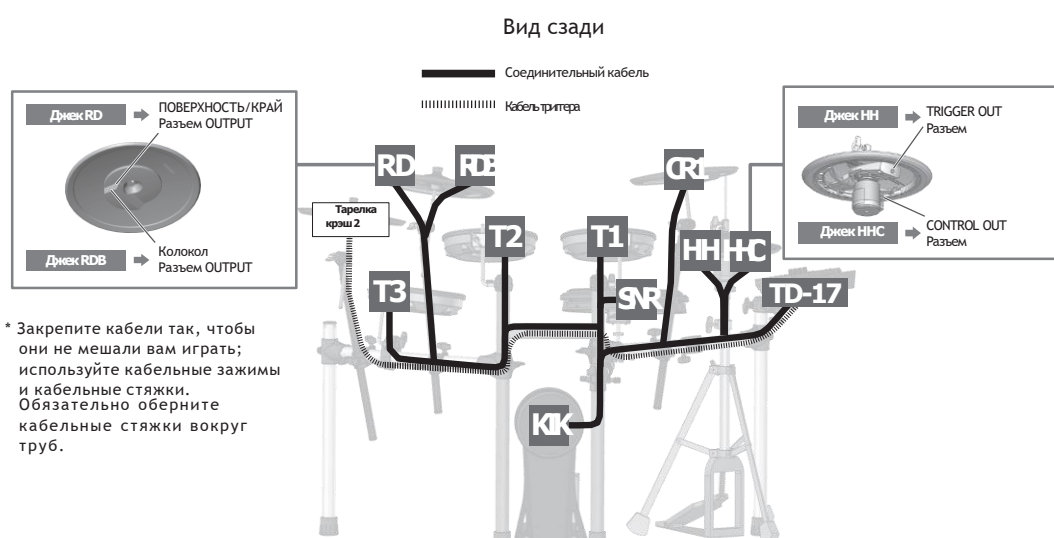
Вид сзади

Соединительный кабель

Кабель триггера

Джек RD
ПОВЕРХНОСТЬ/КРАЙ
Разъем OUTPUT

Джек RDB
Колокол
Разъем OUTPUT

Тарелка крэш 2

RD
RDB
CR1
T2
T1
HH
HHC
T3
SNR
TD-17
KIK

Джек HH
TRIGGER OUT
Разъем

Джек HHC
CONTROL OUT
Разъем

* Закрепите кабели так, чтобы они не мешали вам играть; используйте кабельные зажимы и кабельные стяжки. Обязательно оберните кабельные стяжки вокруг труб.